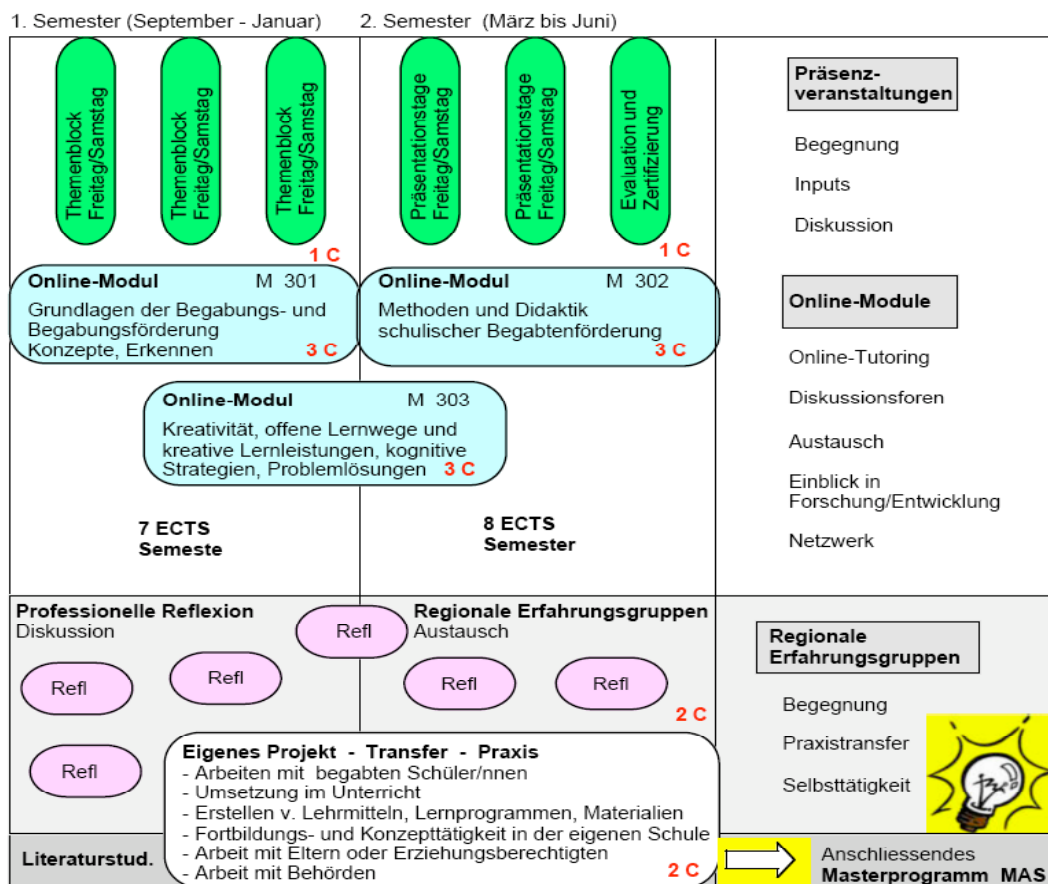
1. Semester (September - Januar)

2. Semester (März bis Juni)

Themenblock Freitag/Samstag

Themenblock Freitag/Samstag

Themenblock Freitag/Samstag

1 C

Präsentationstage Freitag/Samstag

Präsentationstage Freitag/Samstag

Evaluation und Zertifizierung

1 C

Präsenz-veranstaltungen

Begegnung

Inputs

Diskussion

Online-Modul M 301
Grundlagen der Begabungs- und Begabungsförderung
Konzepte, Erkennen 3 C

Online-Modul M 302
Methoden und Didaktik schulischer Begabtenförderung 3 C

Online-Module

Online-Tutoring

Diskussionsforen

Austausch

Einblick in Forschung/Entwicklung

Netzwerk

Online-Modul M 303
Kreativität, offene Lernwege und kreative Lernleistungen, kognitive Strategien, Problemlösungen 3 C

7 ECTS
Semeste

8 ECTS
Semester

Professionelle Reflexion
Diskussion

Refl

Regionale Erfahrungsgruppen
Austausch

Refl

Refl

Refl

Refl

2 C

Refl

Regionale Erfahrungsgruppen

Begegnung

Praxistransfer

Selbsttätigkeit

Eigenes Projekt - Transfer - Praxis
- Arbeiten mit begabten Schüler/nnen
- Umsetzung im Unterricht
- Erstellen v. Lehrmitteln, Lernprogrammen, Materialien
- Fortbildungs- und Konzepttätigkeit in der eigenen Schule
- Arbeit mit Eltern oder Erziehungsberechtigten
- Arbeit mit Behörden 2 C

Literaturstud.

Anschliessendes
Masterprogramm MAS